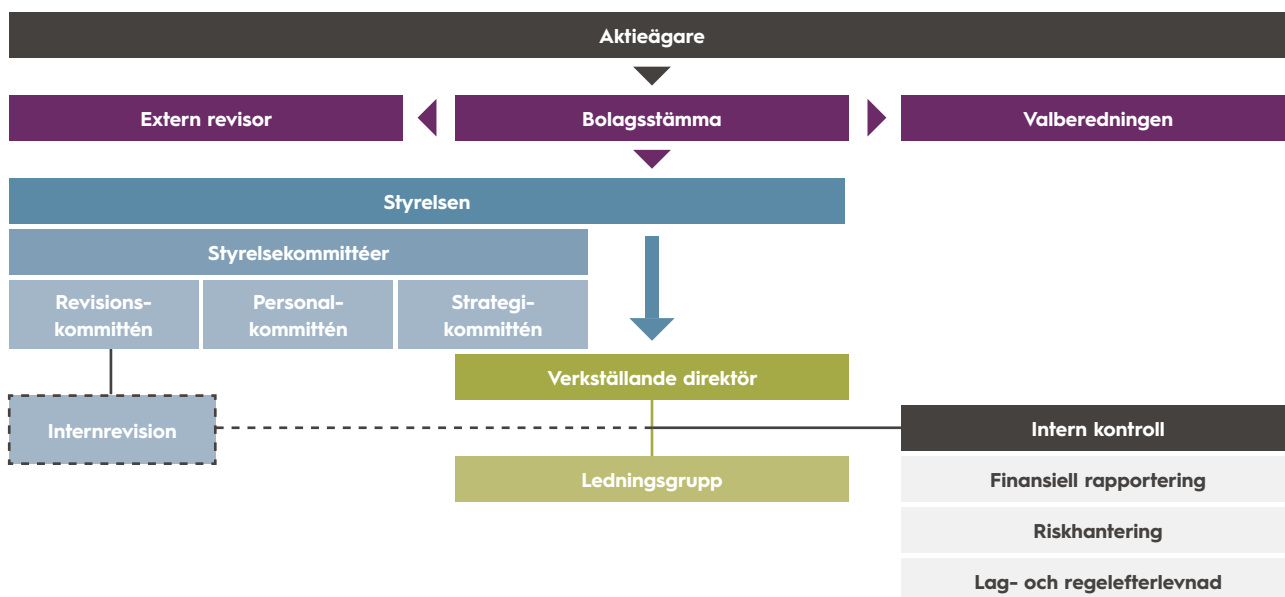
Aktieägare

Extern revisor

Bolagsstämma

Valberedningen

Styrelsen

Styrelsekommittéer

Revisionskommittén

Personalkommittén

Strategikommittén

Verkställande direktör

Internrevision

Intern kontroll

Ledningsgrupp

Finansiell rapportering

Riskhantering

Lag- och regelefterlevnad